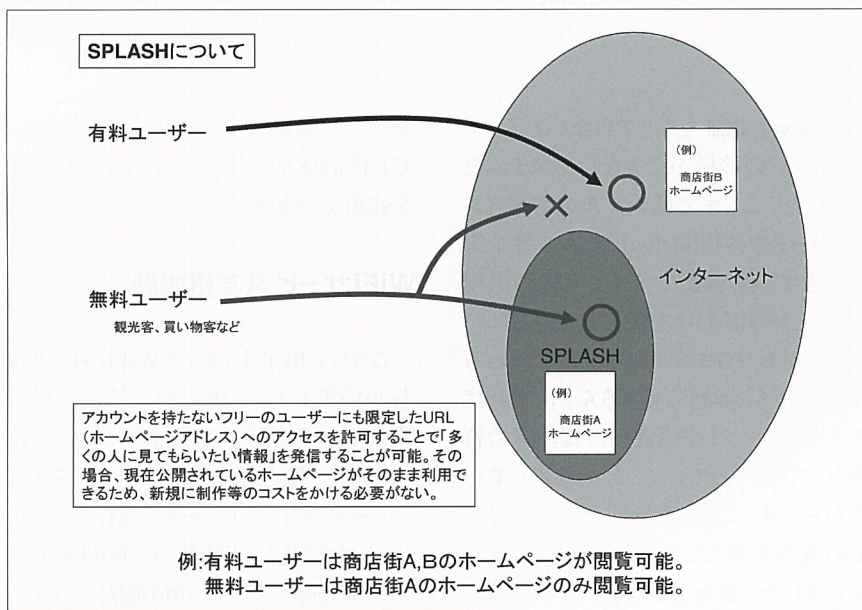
SPLASHについて

有料ユーザー

（例）
商店街B
ホームページ

インターネット

無料ユーザー
観光客、買い物客など

SPLASH

（例）
商店街A
ホームページ

アカウントを持たないフリーのユーザーにも限定したURL（ホームページアドレス）へのアクセスを許可することで「多くの人に見てもらいたい情報」を発信することが可能。その場合、現在公開されているホームページがそのまま利用できるため、新規に制作等のコストをかける必要がない。

例:有料ユーザーは商店街A,Bのホームページが閲覧可能。
無料ユーザーは商店街Aのホームページのみ閲覧可能。